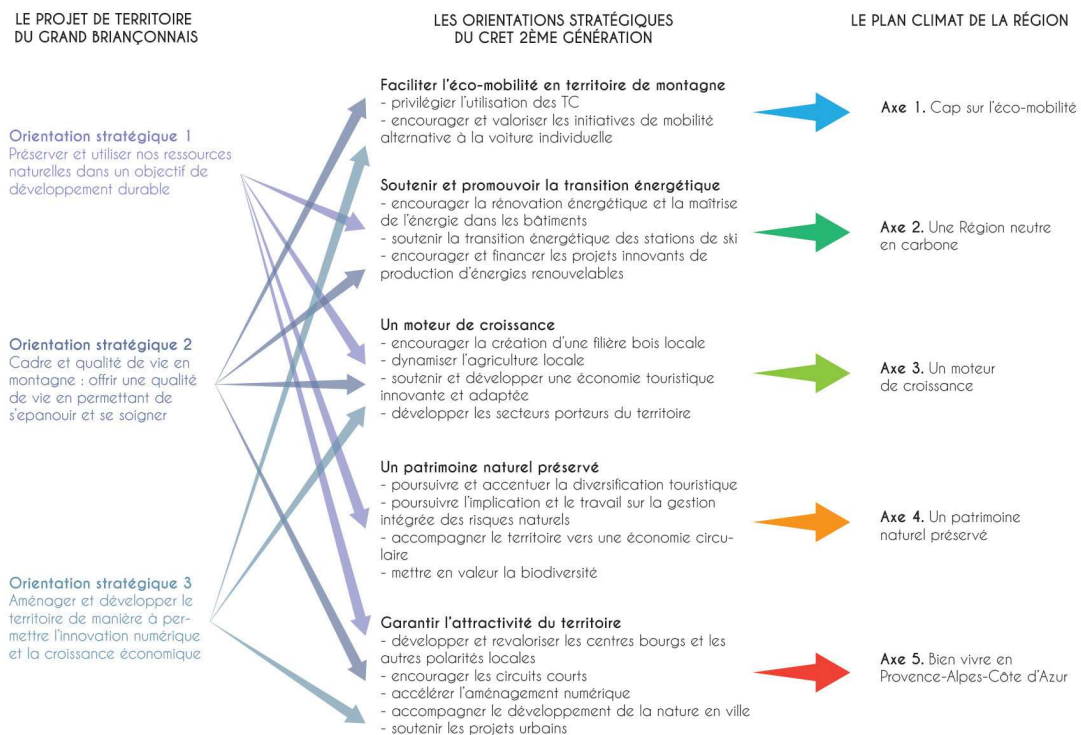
LE PROJET DE TERRITOIRE DU GRAND BRIANÇONNAIS

LES ORIENTATIONS STRATÉGIQUES DU CRET 2ÈME GÉNÉRATION

LE PLAN CLIMAT DE LA RÉGION

Orientation stratégique 1
Préserver et utiliser nos ressources naturelles dans un objectif de développement durable

Orientation stratégique 2
Cadre et qualité de vie en montagne : offrir une qualité de vie en permettant de s'épanouir et se soigner

Orientation stratégique 3
Aménager et développer le territoire de manière à permettre l'innovation numérique et la croissance économique

Faciliter l'éco-mobilité en territoire de montagne
- privilégier l'utilisation des TC
- encourager et valoriser les initiatives de mobilité alternative à la voiture individuelle

Soutenir et promouvoir la transition énergétique
- encourager la rénovation énergétique et la maîtrise de l'énergie dans les bâtiments
- soutenir la transition énergétique des stations de ski
- encourager et financer les projets innovants de production d'énergies renouvelables

Un moteur de croissance
- encourager la création d'une filière bois locale
- dynamiser l'agriculture locale
- soutenir et développer une économie touristique innovante et adaptée
- développer les secteurs porteurs du territoire

Un patrimoine naturel préservé
- poursuivre et accentuer la diversification touristique
- poursuivre l'implication et le travail sur la gestion intégrée des risques naturels
- accompagner le territoire vers une économie circulaire
- mettre en valeur la biodiversité

Garantir l'attractivité du territoire
- développer et revaloriser les centres bourgs et les autres polarités locales
- encourager les circuits courts
- accélérer l'aménagement numérique
- accompagner le développement de la nature en ville
- soutenir les projets urbains

Axe 1. Cap sur l'éco-mobilité

Axe 2. Une Région neutre en carbone

Axe 3. Un moteur de croissance

Axe 4. Un patrimoine naturel préservé

Axe 5. Bien vivre en Provence-Alpes-Côte d'Azur